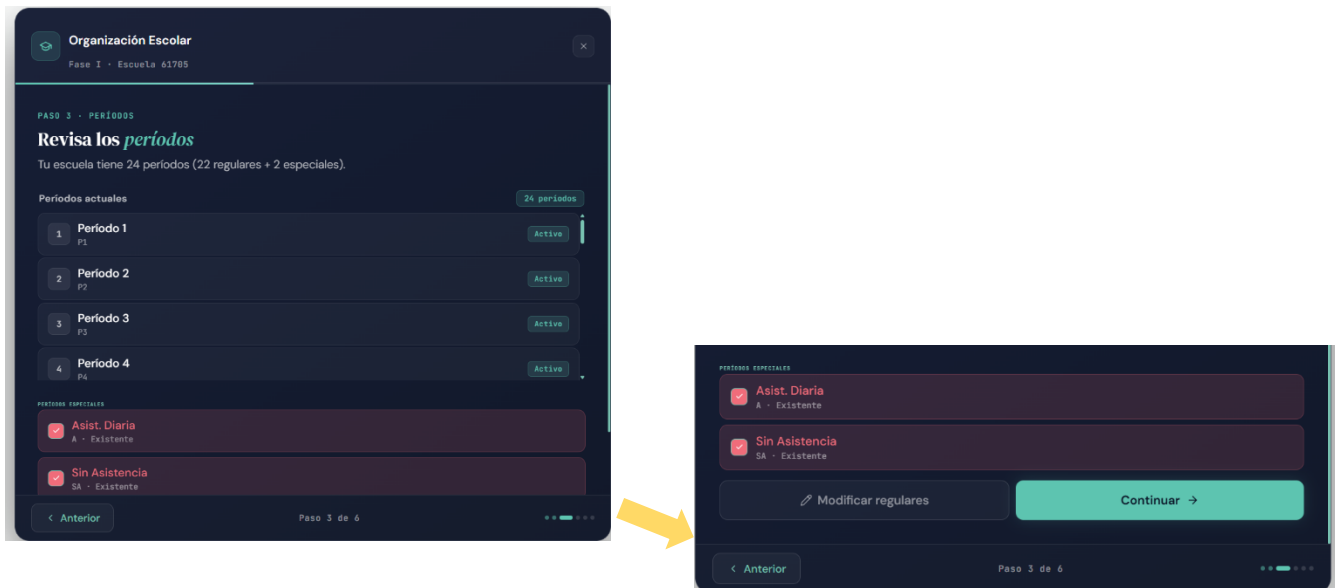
Organización Escolar
Fase I · Escuela 61705

PASO 3 · PERÍODOS
Revisa los períodos
Tu escuela tiene 24 períodos (22 regulares + 2 especiales).

Períodos actuales
24 períodos

1 Período 1
P1
Activo

2 Período 2
P2
Activo

3 Período 3
P3
Activo

4 Período 4
P4
Activo

PERÍODOS ESPECIALES
Asist. Diaria
A · Existente

Sin Asistencia
SA · Existente

Anterior
Paso 3 de 6

PERÍODOS ESPECIALES
Asist. Diaria
A · Existente

Sin Asistencia
SA · Existente

Modificar regulares
Continuar →

Anterior
Paso 3 de 6